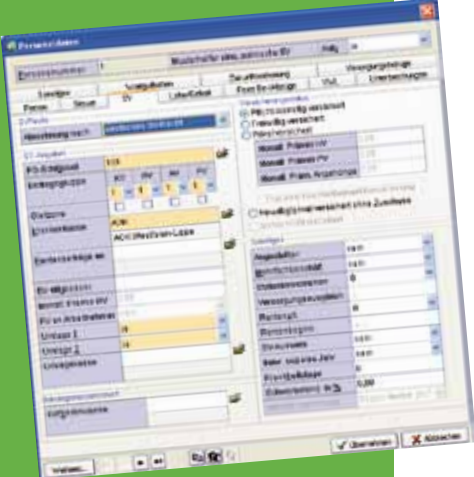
Personaldaten

Personalnummer 1 Mustermann, Max Aktiv ja

Sonstiges Arbeitsaufträge Steuerberatung Vorsorgezulage

Person Steuer SV Lohn/Gehalt Fest-Bezüge Abzüge VWL Unterlagen

Abrechnung nach

SV-Angaben

Beitragsgruppe

Krankenkasse AOK

AOK Westfalen-Lippe

Übernehmen Abbrechen

Weiter